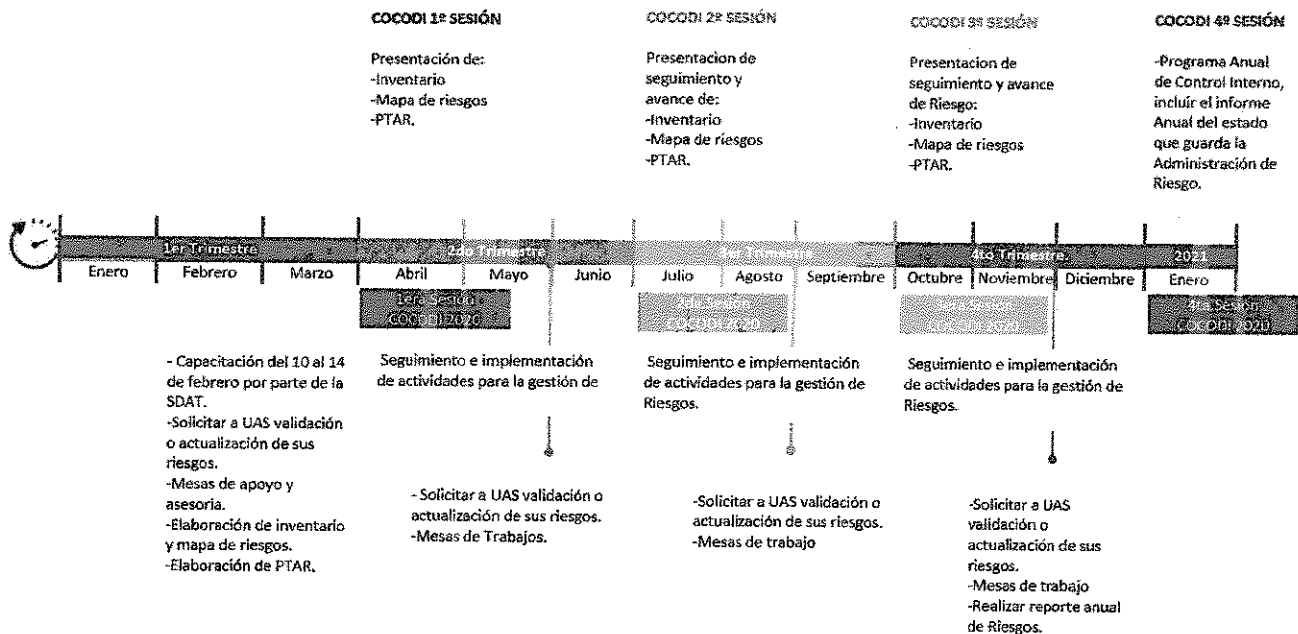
COCODI 1ª SESIÓN

Presentación de:
-Inventario
-Mapa de riesgos
-PTAR.

COCODI 2ª SESIÓN

Presentacion de seguimiento y avance de:
-Inventario
-Mapa de riesgos
-PTAR.

COCODI 3ª SESIÓN

Presentacion de seguimiento y avance de Riesgo:
-Inventario
-Mapa de riesgos
-PTAR.

COCODI 4ª SESIÓN

-Programa Anual de Control Interno, incluir el informe Anual del estado que guarda la Administración de Riesgo.

1er Trimestre
2do Trimestre
3er Trimestre
4to Trimestre
2021

| Enero | Febrero | Marzo | Abril | Mayo | Junio | Julio | Agosto | Septiembre | Octubre | Noviembre | Diciembre | Enero |
|---|---|---|---|---|---|---|---|---|---|---|---|---|

1era Sesión COCODI 2020
2da Sesión COCODI 2020
3era Sesión COCODI 2020
4ta Sesión COCODI 2020

- Capacitación del 10 al 14 de febrero por parte de la SDAT.
-Solicitar a UAS validación o actualización de sus riesgos.
-Mesas de apoyo y asesoria.
-Elaboración de inventario y mapa de riesgos.
-Elaboración de PTAR.

Seguimiento e implementación de actividades para la gestión de

- Solicitar a UAS validación o actualización de sus riesgos.
-Mesas de Trabajos.

Seguimiento e implementación de actividades para la gestión de Riesgos.

-Solicitar a UAS validación o actualización de sus riesgos.
-Mesas de trabajo

Seguimiento e implementación de actividades para la gestión de Riesgos.

-Solicitar a UAS validación o actualización de sus riesgos.
-Mesas de trabajo
-Realizar reporte anual de Riesgos.